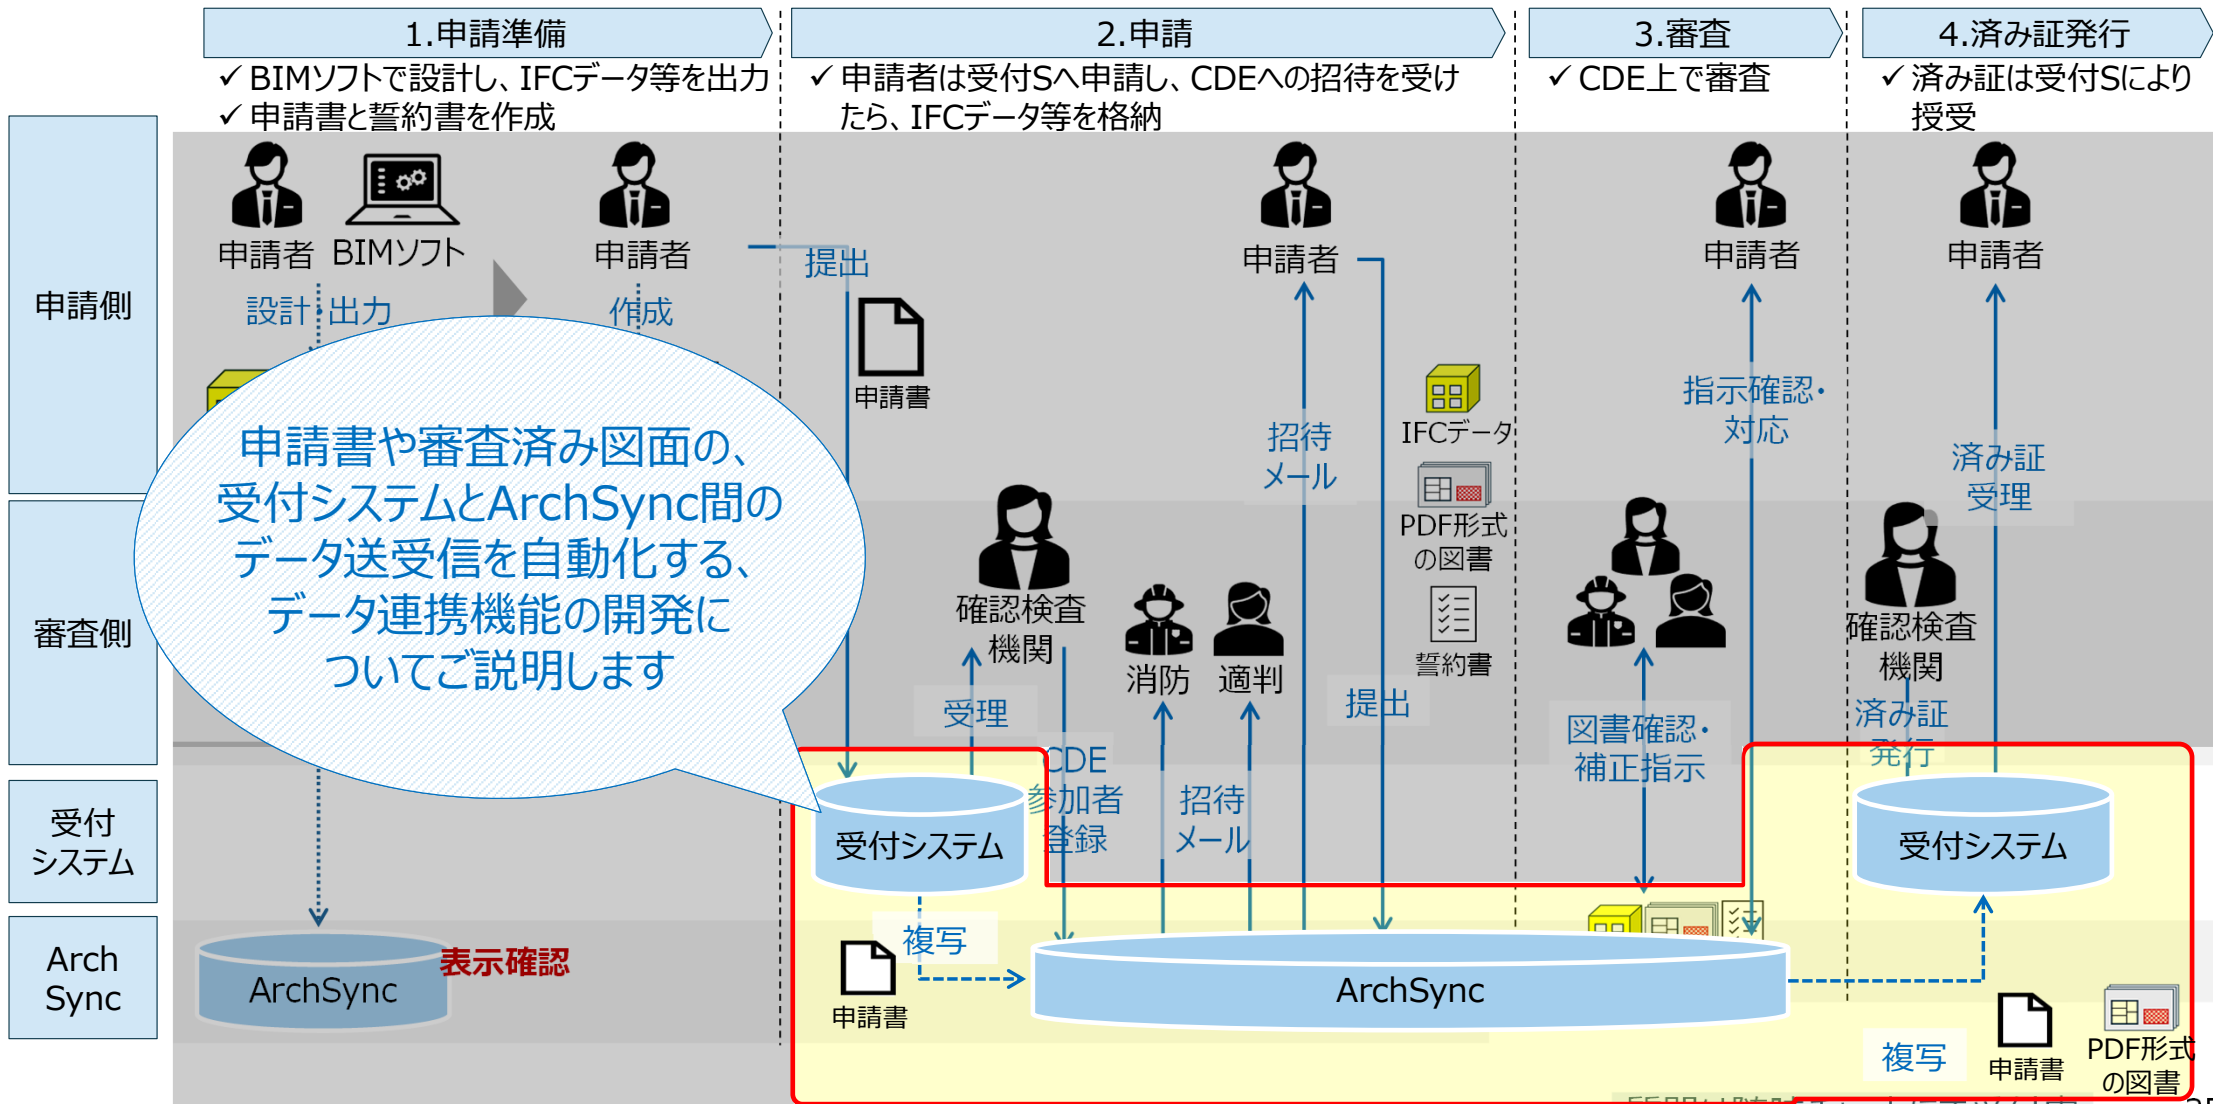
1.申請準備
✓ BIMソフトで設計し、IFCデータ等を出力
✓ 申請書と誓約書を作成

2.申請
✓ 申請者は受付Sへ申請し、CDEへの招待を受けたら、IFCデータ等を格納

3.審査
✓ CDE上で審査

4.済み証発行
✓ 済み証は受付Sにより授受

申請側

審査側

受付システム

Arch Sync

申請者 BIMソフト 申請者

設計 出力 作成

提出

申請書

申請者

招待メール

IFCデータ

PDF形式の図書

誓約書

提出

申請者

指示確認・対応

申請者

済み証受理

申請書や審査済み図面の、受付システムとArchSync間のデータ送受信を自動化する、データ連携機能の開発についてご説明します

確認検査機関

受理

消防 適判

CDE参加者登録

招待メール

図書確認・補正指示

確認検査機関

済み証発行

受付システム

受付システム

複写

申請書

ArchSync

表示確認

ArchSync

複写

申請書

PDF形式の図書